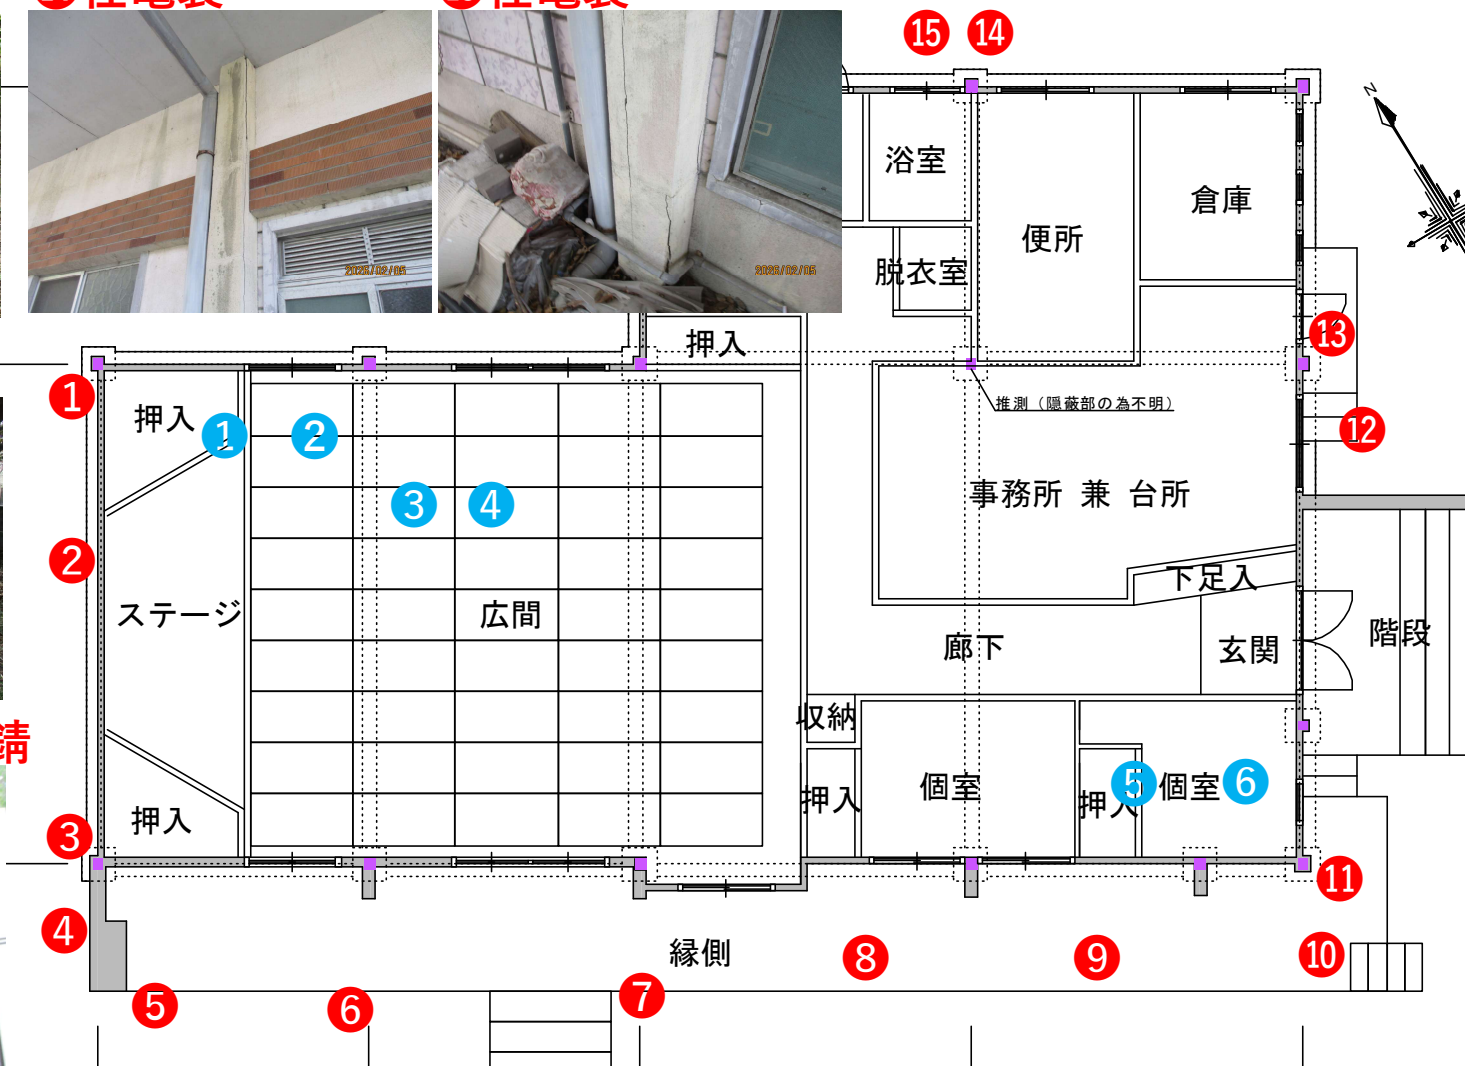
2025/02/05
2025/02/05

15 14
浴室
脱衣室
便所
倉庫
押入
13
推測（隠蔽部の為不明）
12
1
押入
1 2
3 4
事務所 兼 台所
2
ステージ
広間
下足入
階段
廊下
玄関
収納
押入
個室
押入
5 個室 6
3
押入
11
4
縁側
8
9
10
5
6
7
N